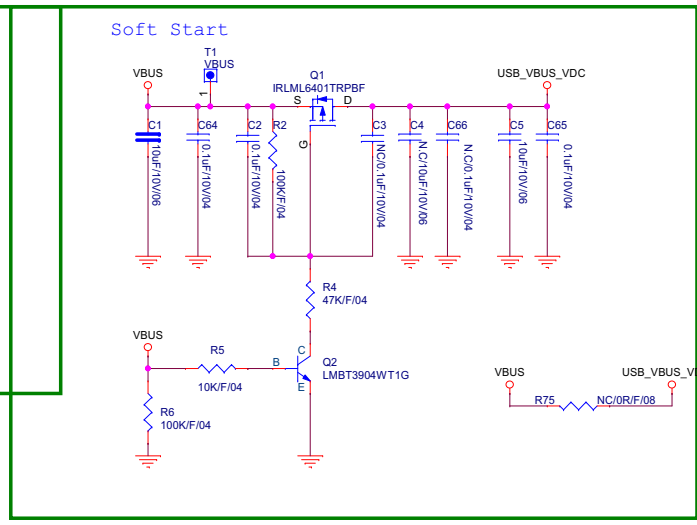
Soft Start

T1
VBUS
1

VBUS

Q1
IRLML6401TRPBF
S D
G

USB_VBUS_VDC

C1
10uF/10V/06

C64
0.1uF/10V/04

C2
0.1uF/10V/04

R2
100K/F/04

C3
NC/0.1uF/10V/04

C4
N.C/10uF/10V/06

C66
N.C/0.1uF/10V/04

C5
10uF/10V/06

C65
0.1uF/10V/04

R4
47K/F/04

VBUS

R5
10K/F/04

B
C
E

Q2
LMBT3904WT1G

R6
100K/F/04

VBUS

USB_VBUS_V

R75
NC/0R/F/08